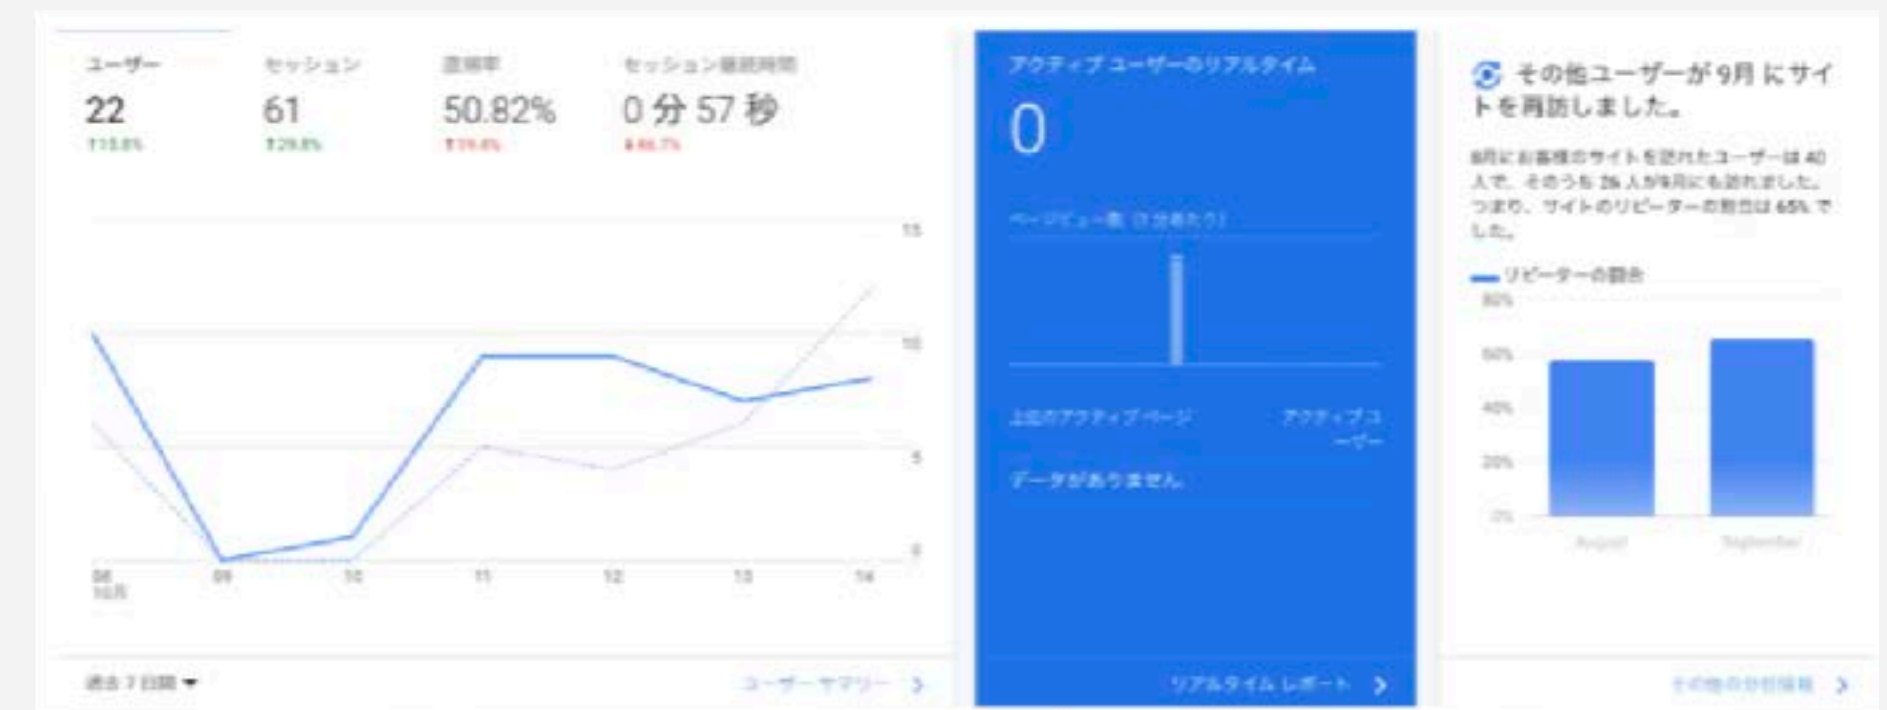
ユーザー
22
↑15.8%

セッション
61
↑29.8%

直帰率
50.82%
↑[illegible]

セッション継続時間
0 分 57 秒
↓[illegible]

15
10
5
0

08
10月
09
10
11
12
13
14

過去 7 日間 ▾

ユーザー サマリー ›

アクティブ ユーザーのリアルタイム
0
ページビュー数 (1 分あたり)
上位のアクティブ ページ
アクティブユーザー
データがありません。
リアルタイム レポート ›

その他ユーザーが 9月 にサイトを再訪しました。

8月にお客様のサイトを訪れたユーザーは 40 人で、そのうち 26 人が9月にも訪れました。つまり、サイトのリピーターの割合は 65% でした。

リピーターの割合
80%
60%
40%
20%
0%
August
September

その他の分析情報 ›